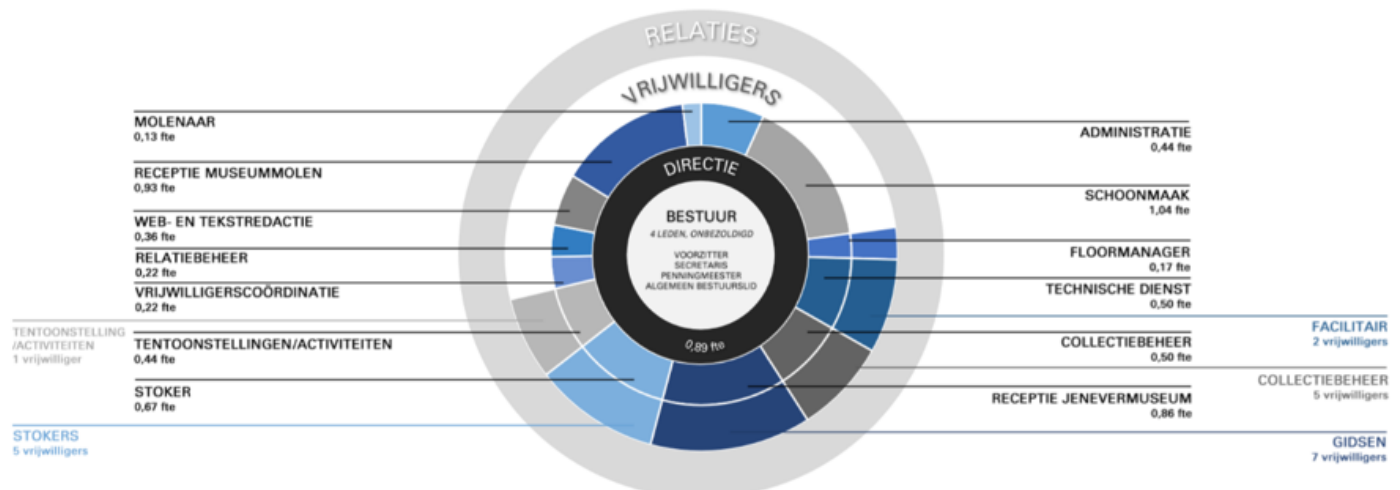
RELATIES

VRIJWILLIGERS

DIRECTIE

BESTUUR
4 LEDEN, ONBEZOLDIGD

VOORZITTER
SECRETARIS
PENNINGMEESTER
ALGEMEEN BESTUURSLID

0,89 fte

MOLENAAR
0,13 fte

RECEPTIE MUSEUMMOLEN
0,93 fte

WEB- EN TEKSTREDACTIE
0,36 fte

RELATIEBEHEER
0,22 fte

VRIJWILLIGERSCOÖRDINATIE
0,22 fte

TENTOONSTELLING /ACTIVITEITEN
1 vrijwilliger

TENTOONSTELLINGEN/ACTIVITEITEN
0,44 fte

STOKER
0,67 fte

STOKERS
5 vrijwilligers

ADMINISTRATIE
0,44 fte

SCHOONMAAK
1,04 fte

FLOORMANAGER
0,17 fte

TECHNISCHE DIENST
0,50 fte

FACILITAIR
2 vrijwilligers

COLLECTIEBEHEER
0,50 fte

COLLECTIEBEHEER
5 vrijwilligers

RECEPTIE JENEVERMUSEUM
0,86 fte

GIDSEN
7 vrijwilligers